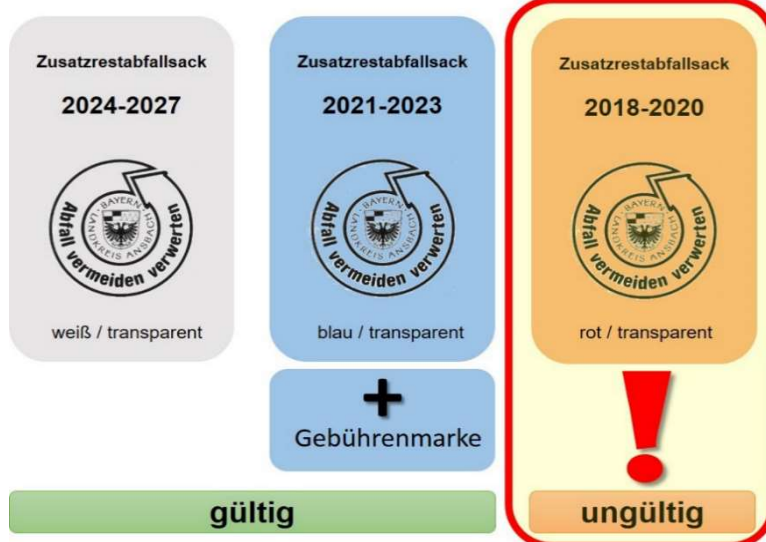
Zusatzrestabfallsack

2024-2027

BAYERN
LANDKREIS ANSBACH
Abfall vermeiden verwerten

weiß / transparent

Zusatzrestabfallsack

2021-2023

BAYERN
LANDKREIS ANSBACH
Abfall vermeiden verwerten

blau / transparent

+

Gebührenmarke

Zusatzrestabfallsack

2018-2020

BAYERN
LANDKREIS ANSBACH
Abfall vermeiden verwerten

rot / transparent

!

gültig

ungültig